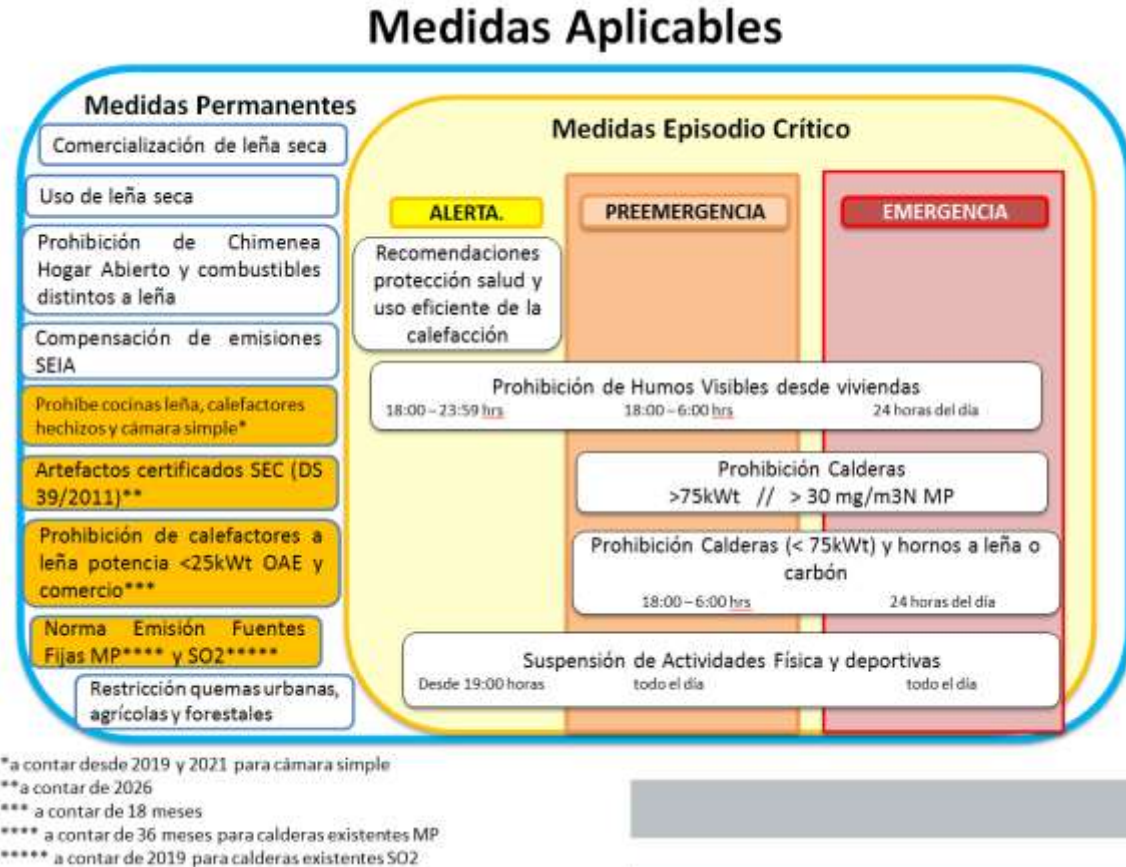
Medidas Aplicables

Medidas Permanentes

Comercialización de leña seca

Uso de leña seca

Prohibición de Chimenea Hogar Abierto y combustibles distintos a leña

Compensación de emisiones SEIA

Prohibe cocinas leña, calefactores hechizos y cámara simple*

Artefactos certificados SEC (DS 39/2011)**

Prohibición de calefactores a leña potencia <25kWt OAE y comercio***

Norma Emisión Fuentes Fijas MP**** y SO2*****

Restricción quemas urbanas, agrícolas y forestales

Medidas Episodio Crítico

ALERTA.

PREEMERGENCIA

EMERGENCIA

Recomendaciones protección salud y uso eficiente de la calefacción

Prohibición de Humos Visibles desde viviendas
18:00 – 23:59 hrs 18:00 – 6:00 hrs 24 horas del día

Prohibición Calderas
>75kWt // > 30 mg/m3N MP

Prohibición Calderas (< 75kWt) y hornos a leña o carbón
18:00 – 6:00 hrs 24 horas del día

Suspensión de Actividades Física y deportivas
Desde 19:00 horas todo el día todo el día

*a contar desde 2019 y 2021 para cámara simple
**a contar de 2026
*** a contar de 18 meses
**** a contar de 36 meses para calderas existentes MP
***** a contar de 2019 para calderas existentes SO2